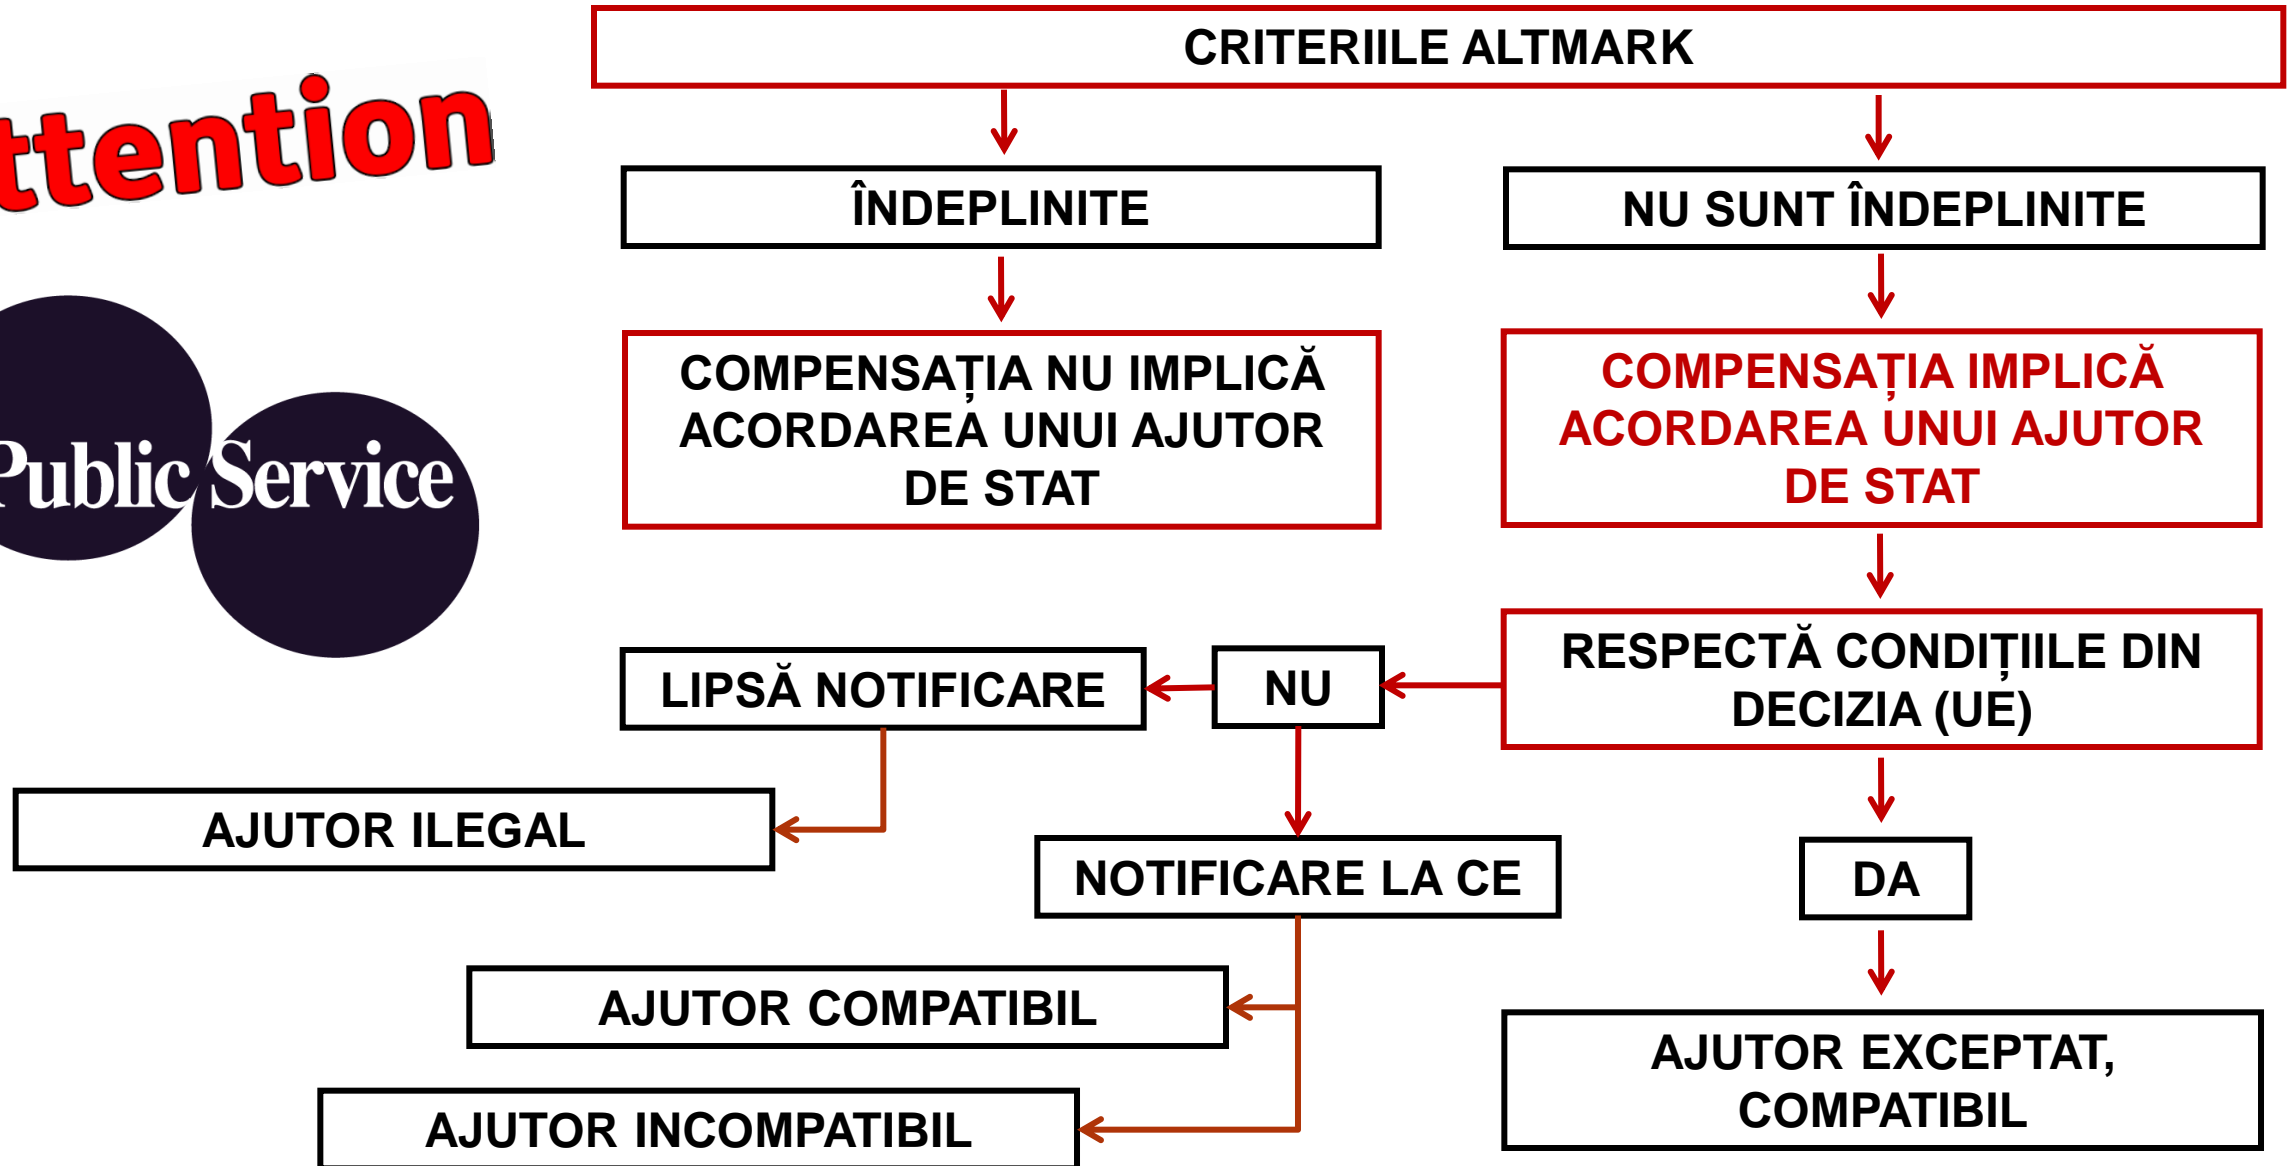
ttention

Public Service

CRITERIILE ALTMARK

ÎNDEPLINITE

NU SUNT ÎNDEPLINITE

COMPENSAȚIA NU IMPLICĂ ACORDAREA UNUI AJUTOR DE STAT

COMPENSAȚIA IMPLICĂ ACORDAREA UNUI AJUTOR DE STAT

RESPECTĂ CONDIȚIILE DIN DECIZIA (UE)

NU

LIPSĂ NOTIFICARE

AJUTOR ILEGAL

NOTIFICARE LA CE

DA

AJUTOR COMPATIBIL

AJUTOR INCOMPATIBIL

AJUTOR EXCEPTAT, COMPATIBIL